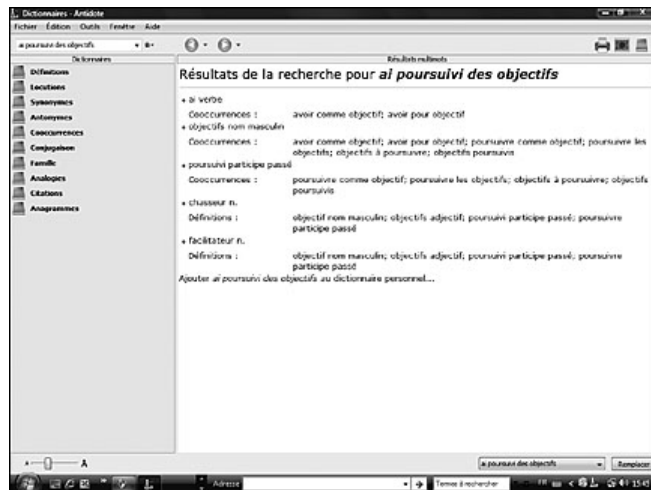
Dictionnaires - Antidote

Fichier Édition Outils Fenêtre Aide

ai poursuivi des objectifs

Dictionnaires

Définitions

Locutions

Synonymes

Antonymes

Cooccurrences

Conjugaison

Famille

Analogies

Citations

Anagrammes

Résultats multimots

Résultats de la recherche pour *ai poursuivi des objectifs*

+ ai verbe

Cooccurrences : avoir comme objectif; avoir pour objectif

+ objectifs nom masculin

Cooccurrences : avoir comme objectif; avoir pour objectif; poursuivre comme objectif; poursuivre les objectifs; objectifs à poursuivre; objectifs poursuivis

+ poursuivi participe passé

Cooccurrences : poursuivre comme objectif; poursuivre les objectifs; objectifs à poursuivre; objectifs poursuivis

+ chasseur n.

Définitions : objectif nom masculin; objectifs adjectif; poursuivi participe passé; poursuivre participe passé

+ facilitateur n.

Définitions : objectif nom masculin; objectifs adjectif; poursuivi participe passé; poursuivre participe passé

Ajouter *ai poursuivi des objectifs* au dictionnaire personnel...

A A

ai poursuivi des objectifs

Remplacer

Adresse

Termes à rechercher

15:45